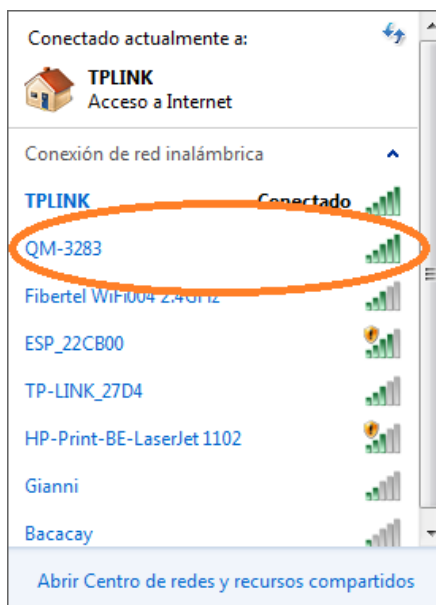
Conectado actualmente a:

TPLINK
Acceso a Internet

Conexión de red inalámbrica

TPLINK Conectado

QM-3283

Fibertel WiFi004 2.4GHz

ESP_22CB00

TP-LINK_27D4

HP-Print-BE-LaserJet 1102

Gianni

Bacacay

Abrir Centro de redes y recursos compartidos